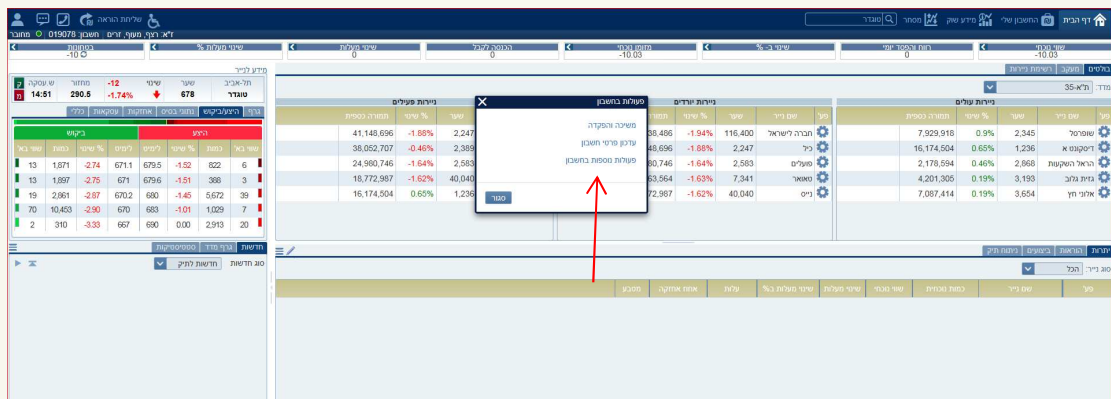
דף הבית | החשבון שלי | מידע שוק | מסחר | טוגדר | שליחת הוראה

ז"א: רגוף, מעוף, זרים | חשבון 019078 | מחובר

שווי סכום
-10.03

רווח והפסד יומי
0

שינוי ב- %

מטבע סכום
-10.03

הכנסה לקבל
0

שינוי פעולות
0

שינוי פעולות %

בטחונות
-10

בולטים | מעקב | רשימת ניירות

מדד: ת"א-35

ניירות עולים

| פעל | שם נייר | שער | % שינוי | תמורה כספית |
|---|---|---|---|---|
| | שופרסל | 2,345 | 0.9% | 7,929,918 |
| | דיסקונט א | 1,236 | 0.65% | 16,174,504 |
| | הראל השקעות | 2,868 | 0.46% | 2,178,594 |
| | גזית גלוב | 3,193 | 0.19% | 4,201,305 |
| | אלוני חץ | 3,654 | 0.19% | 7,087,414 |

ניירות יורדים

| פעל | שם נייר | שער | % שינוי | תמורה |
|---|---|---|---|---|
| | חברה לישראל | 116,400 | -1.94% | 36,486 |
| | כיל | 2,247 | -1.88% | 48,696 |
| | פועלים | 2,583 | -1.64% | 80,746 |
| | טאואר | 7,341 | -1.63% | 63,564 |
| | נייס | 40,040 | -1.62% | 72,987 |

ניירות פעילים

| שער | % שינוי | תמורה כספית |
|---|---|---|
| 2,247 | -1.88% | 41,148,696 |
| 2,389 | -0.46% | 38,052,707 |
| 2,583 | -1.64% | 24,980,746 |
| 40,040 | -1.62% | 18,772,987 |
| 1,236 | 0.65% | 16,174,504 |

פעולות בחשבון
משיכה והפקדה
עדכון פרטי חשבון
פעולות נוספות בחשבון
סגור

מידע נייר

| תל-אביב | שער | שינוי | | מחזור | ש. עסקה |
|---|---|---|---|---|---|
| טוגדר | 678 | -1.74% | -12 | 290.5 | 14:51 |

גרף | היצע/ביקוש | נתוני בסיס | אחזקות | עסקאות | כללי

| שורי באו | כמות | % שינוי | לימים | לימים | % שינוי | כמות | שורי באו |
|---|---|---|---|---|---|---|---|
| 13 | 1,871 | -2.74 | 671.1 | 679.5 | -1.52 | 822 | 6 |
| 13 | 1,897 | -2.75 | 671 | 679.6 | -1.51 | 388 | 3 |
| 19 | 2,861 | -2.87 | 670.2 | 680 | -1.45 | 5,672 | 39 |
| 70 | 10,453 | -2.90 | 670 | 683 | -1.01 | 1,029 | 7 |
| 2 | 310 | -3.33 | 667 | 690 | 0.00 | 2,913 | 20 |

ביקוש | היצע

חדשות | גרף מדד | סטטיסטיקות

סוג חדשות: חדשות לתיק

יתרות | הוראות | ביצועים | ניתוח תיק

סוג נייר: הכל

| פעל | שם נייר | כמות סגורה | שווי סכום | שינוי סכום | שינוי פעולות ב % | עלות | אחוז אחזקה | מטבע |
|---|---|---|---|---|---|---|---|---|